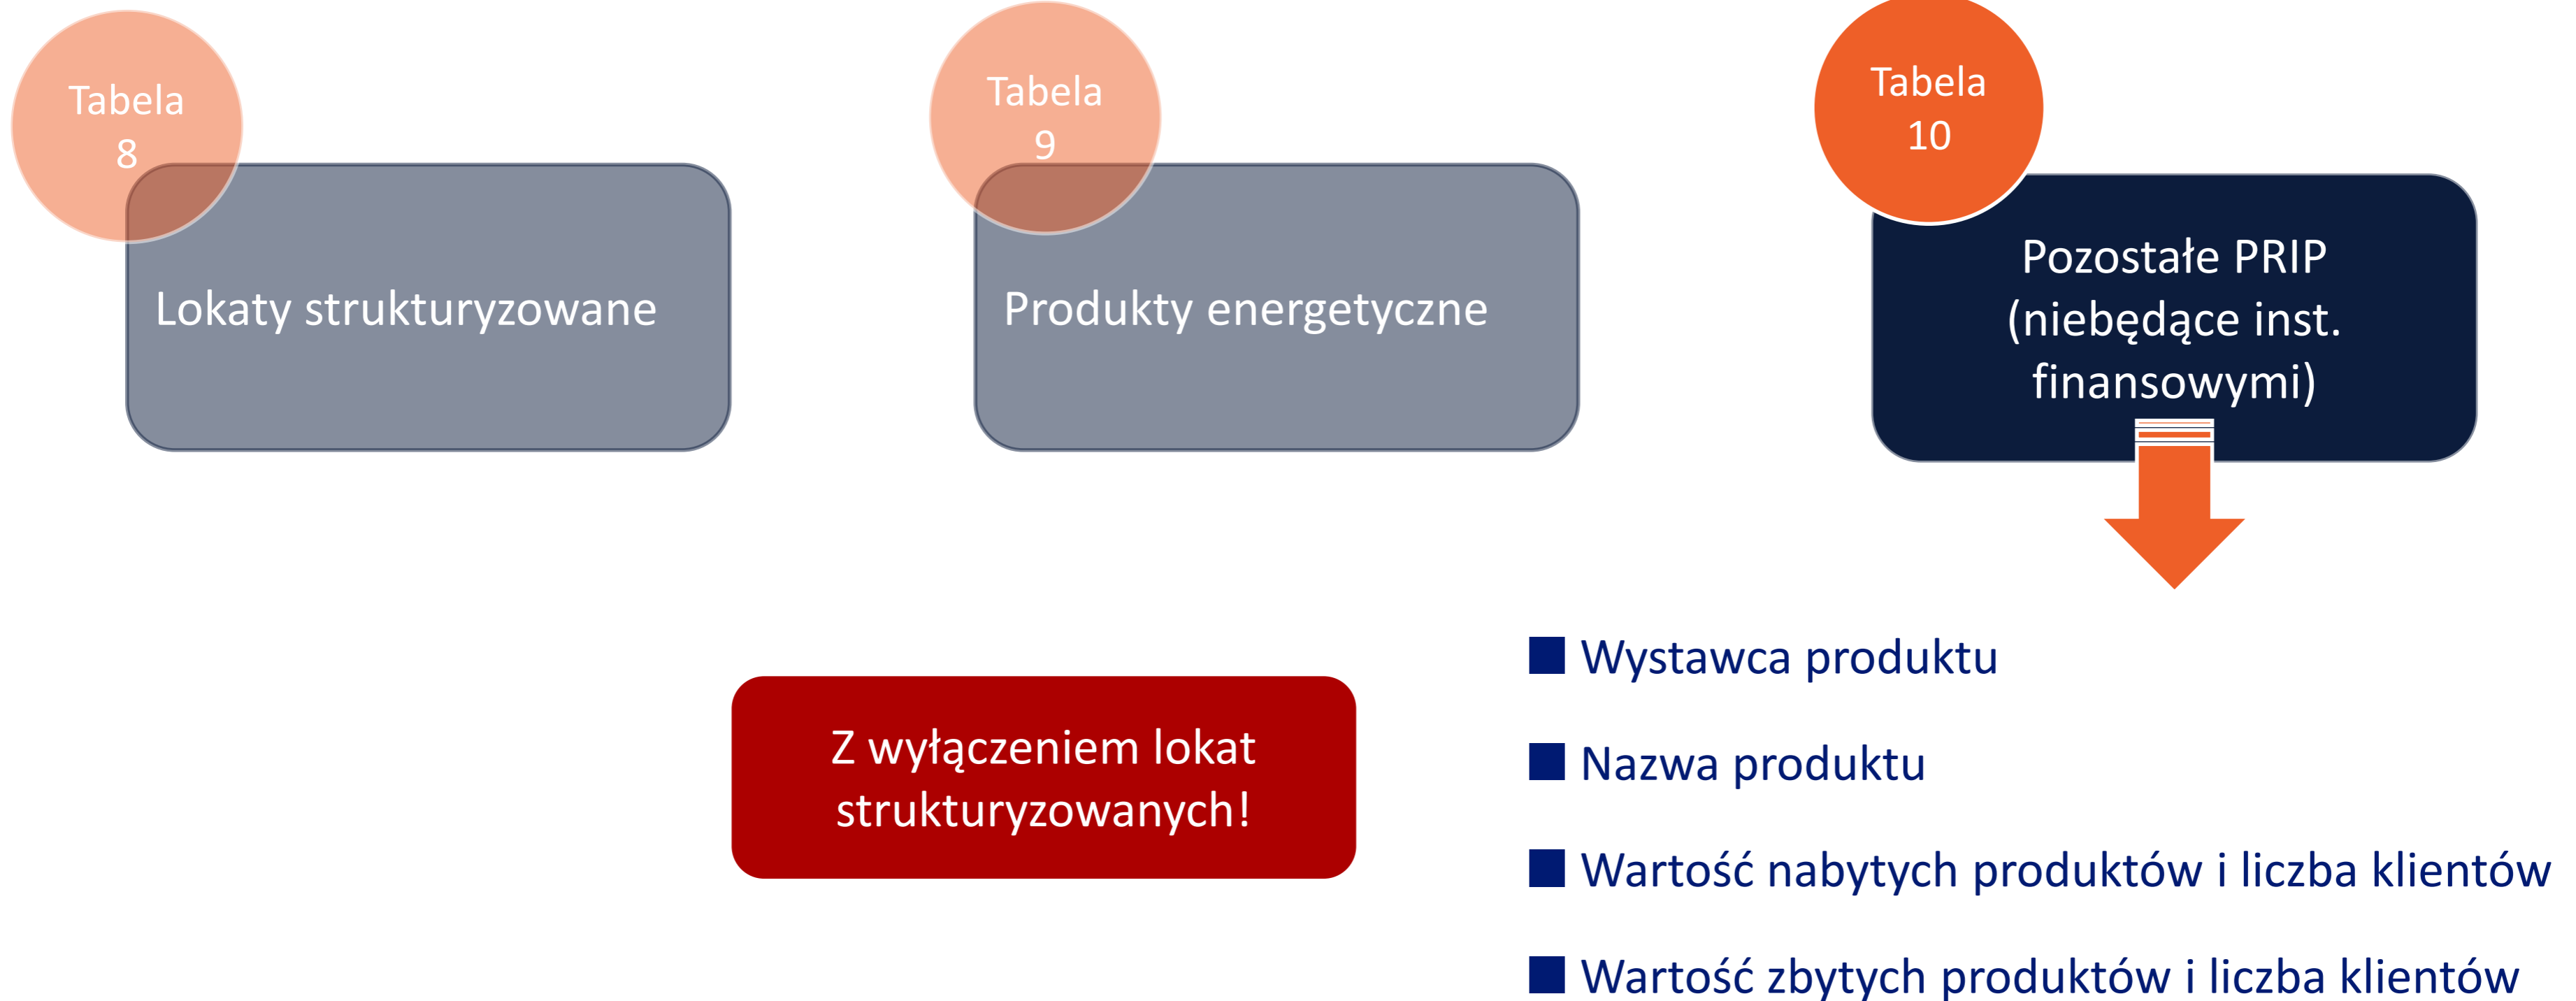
Tabela 8

Lokaty strukturyzowane

Tabela 9

Produkty energetyczne

Tabela 10

Pozostałe PRIP (niebędące inst. finansowymi)

Z wyłączeniem lokat strukturyzowanych!

Wystawca produktu

Nazwa produktu

Wartość nabytych produktów i liczba klientów

Wartość zbytych produktów i liczba klientów